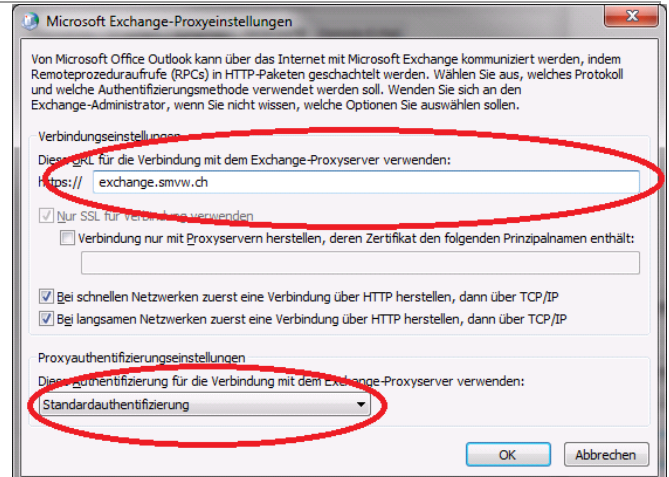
Microsoft Exchange-Proxyeinstellungen

Von Microsoft Office Outlook kann über das Internet mit Microsoft Exchange kommuniziert werden, indem Remoteprozeduraufrufe (RPCs) in HTTP-Paketen geschachtelt werden. Wählen Sie aus, welches Protokoll und welche Authentifizierungsmethode verwendet werden soll. Wenden Sie sich an den Exchange-Administrator, wenn Sie nicht wissen, welche Optionen Sie auswählen sollen.

Verbindungseinstellungen

Diese URL für die Verbindung mit dem Exchange-Proxyserver verwenden:

https:// exchange.smvw.ch

Nur SSL für Verbindung verwenden

Verbindung nur mit Proxyservern herstellen, deren Zertifikat den folgenden Prinzipalnamen enthält:

Bei schnellen Netzwerken zuerst eine Verbindung über HTTP herstellen, dann über TCP/IP

Bei langsamen Netzwerken zuerst eine Verbindung über HTTP herstellen, dann über TCP/IP

Proxyauthentifizierungseinstellungen

Diese Authentifizierung für die Verbindung mit dem Exchange-Proxyserver verwenden:

Standardauthentifizierung

OK Abbrechen